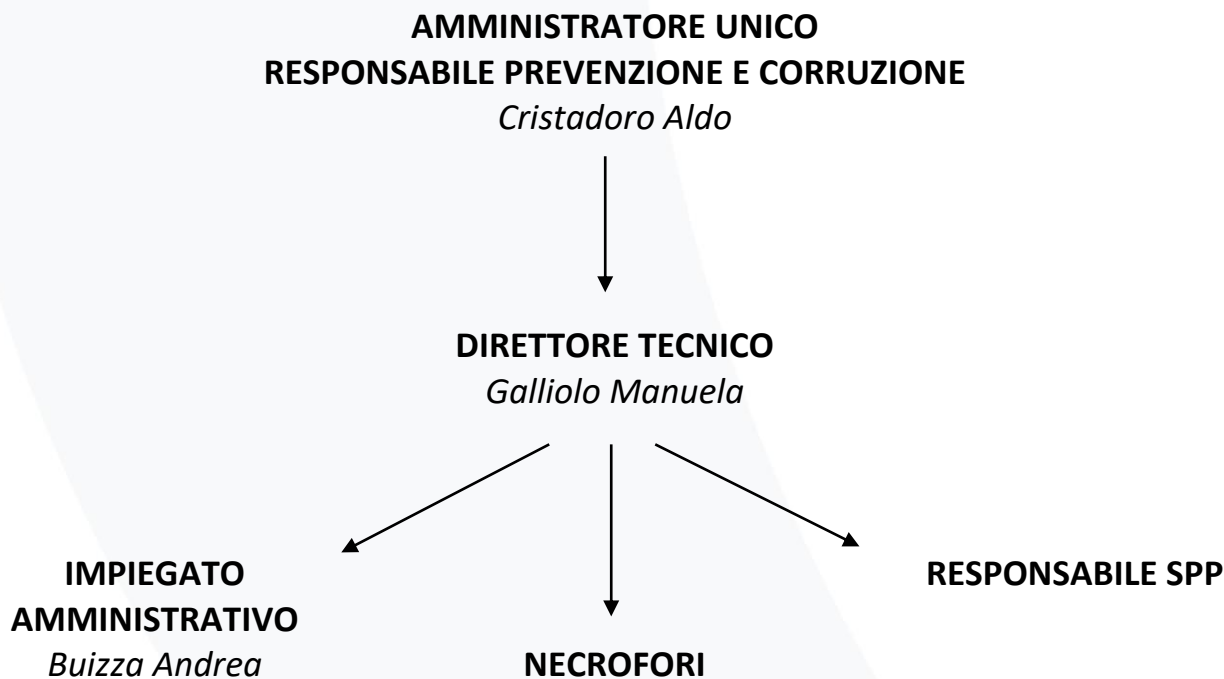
**AMMINISTRATORE UNICO**
**RESPONSABILE PREVENZIONE E CORRUZIONE**
*Cristadoro Aldo*

**DIRETTORE TECNICO**
*Galliolo Manuela*

**IMPIEGATO AMMINISTRATIVO**
*Buizza Andrea*

**NECROFORI**

**RESPONSABILE SPP**